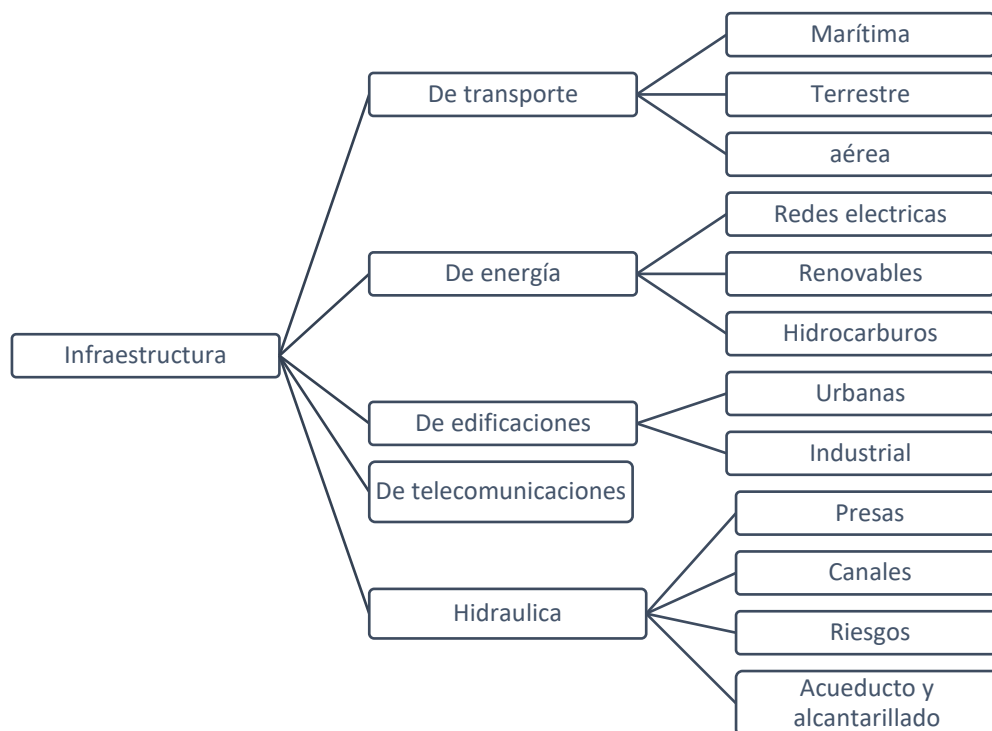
Infraestructura

De transporte

Marítima

Terrestre

aérea

De energía

Redes electricas

Renovables

Hidrocarburos

De edificaciones

Urbanas

Industrial

De telecomunicaciones

Hidraulica

Presas

Canales

Riesgos

Acueducto y alcantarillado